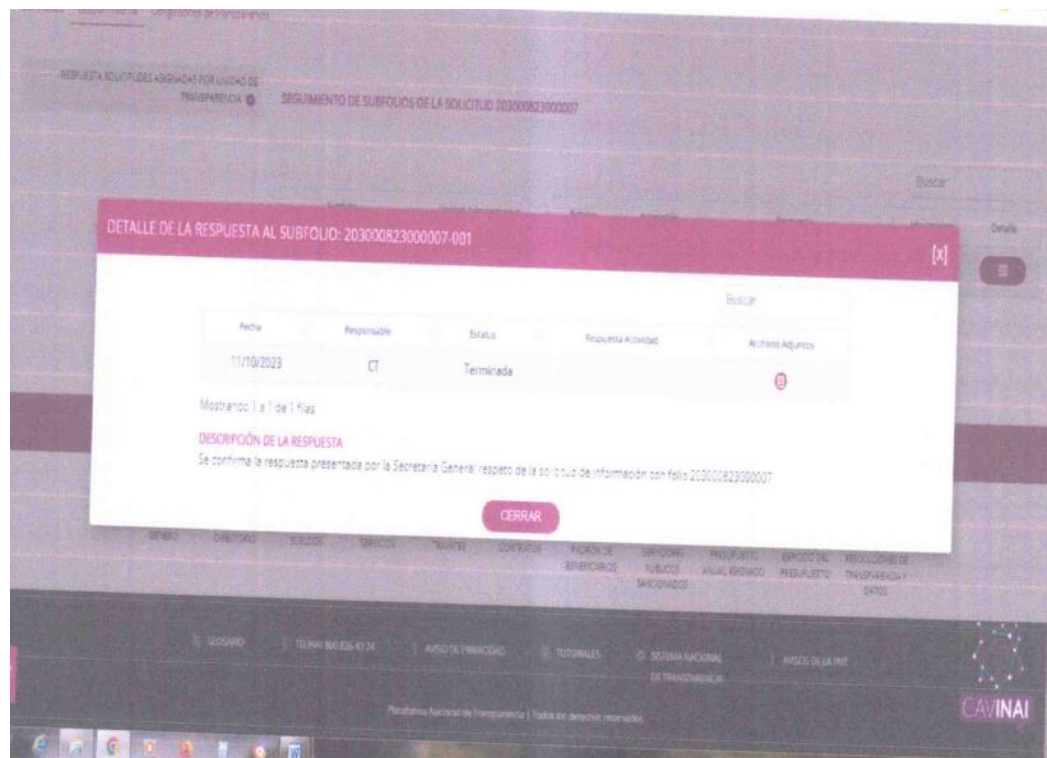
RESPUESTA SOLICITUDES ASIGNADAS POR UNIDAD DE TRANSPARENCIA

SEGUIMIENTO DE SUBFOLIOS DE LA SOLICITUD 203000823000007

Buscar

Detalle

DETALLE DE LA RESPUESTA AL SUBFOLIO: 203000823000007-001

[x]

Buscar

| Fecha | Responsable | Estatus | Respuesta Actividad | Archivos Adjuntos |
|---|---|---|---|---|
| 11/10/2023 | CT | Terminada | | |

Mostrando 1 a 1 de 1 filas

DESCRIPCIÓN DE LA RESPUESTA

Se confirma la respuesta presentada por la Secretaria General respeto de la solicitud de información con folio 203000823000007

CERRAR

GÉNERO DIRECTORIO SUELDOS SERVICIOS TRÁMITES CONTRATOS PADRÓN DE BENEFICIARIOS SERVIDORES PÚBLICOS SANCIONADOS PRESUPUESTO ANUAL ASIGNADO EJERCICIO DEL PRESUPUESTO RESOLUCIONES DE TRANSPARENCIA Y DATOS

GLOSARIO TELINAI 800 835 43 24 AVISO DE PRIVACIDAD TUTORIALES SISTEMA NACIONAL DE TRANSPARENCIA AVISOS DE LA PNT

CAVINAI

Plataforma Nacional de Transparencia | Todos los derechos reservados